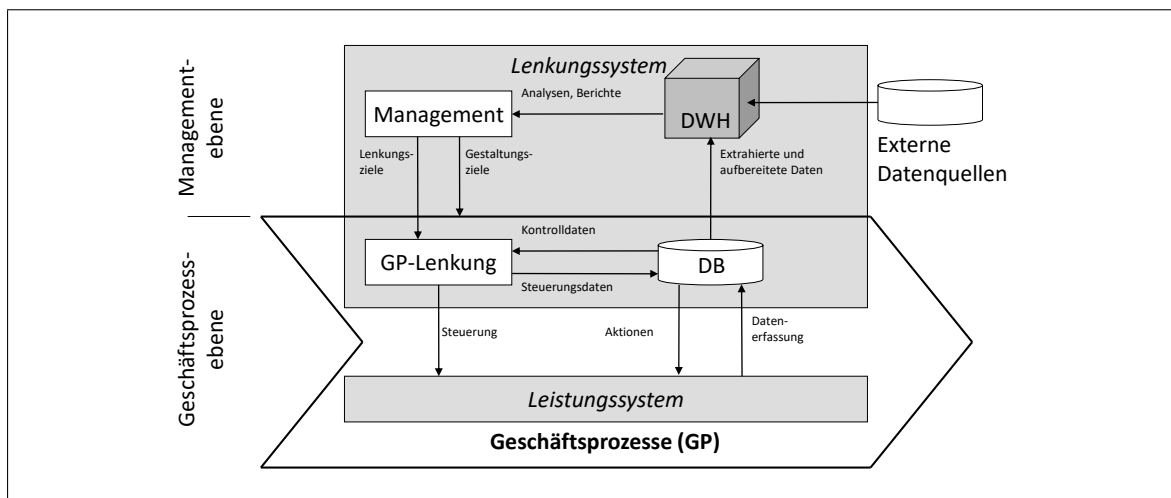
Management-ebene

Geschäftsprozess-ebene

Lenkungssystem

Management

Analysen, Berichte

DWH

Externe Datenquellen

Lenkungsziele

Gestaltungsziele

Extrahierte und aufbereitete Daten

Kontrolldaten

GP-Lenkung

DB

Steuerungsdaten

Steuerung

Aktionen

Datenerfassung

Leistungssystem

Geschäftsprozesse (GP)